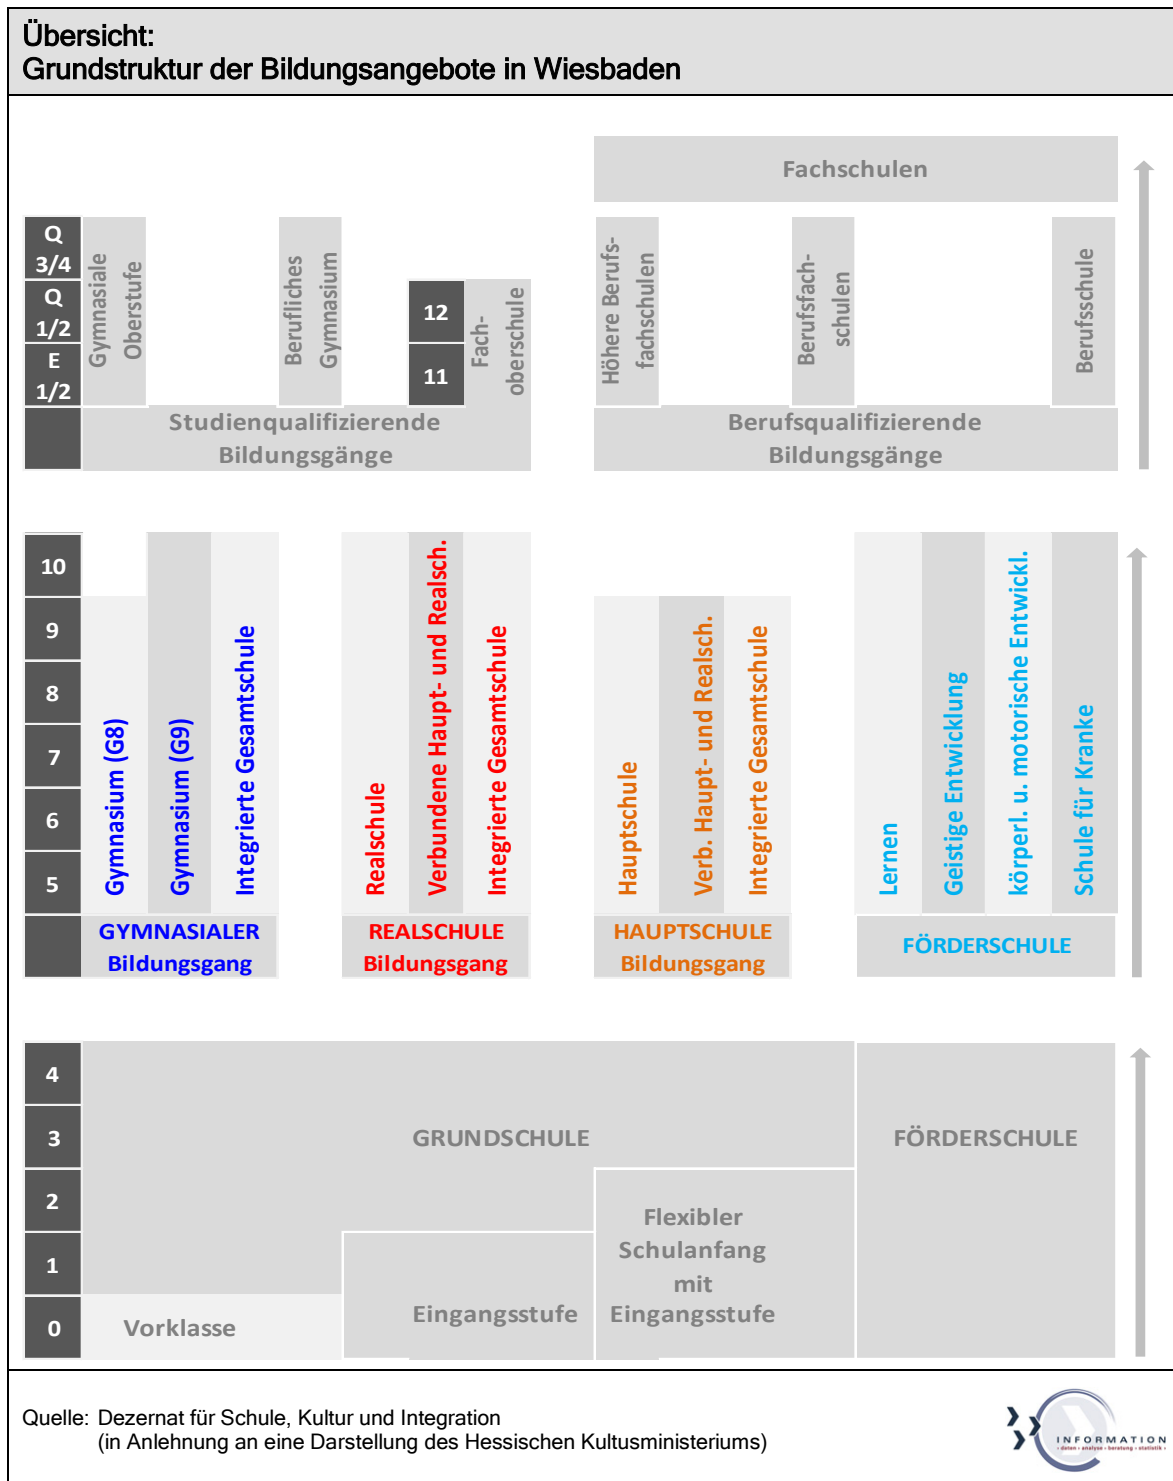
Übersicht:
Grundstruktur der Bildungsangebote in Wiesbaden

Fachschulen

Q 3/4
Q 1/2
E 1/2

Gymnasiale Oberstufe

Berufliches Gymnasium

12
11

Fach-oberschule

Höhere Berufs-fachschulen

Berufsfach-schulen

Berufsschule

Studienqualifizierende Bildungsgänge

Berufsqualifizierende Bildungsgänge

10
9
8
7
6
5

Gymnasium (G8)
Gymnasium (G9)
Integrierte Gesamtschule

GYMNASIALER Bildungsgang

Realschule
Verbundene Haupt- und Realsch.
Integrierte Gesamtschule

REALSCHULE Bildungsgang

Hauptschule
Verb. Haupt- und Realsch.
Integrierte Gesamtschule

HAUPTSCHULE Bildungsgang

Lernen
Geistige Entwicklung
körperl. u. motorische Entwickl.
Schule für Kranke

FÖRDERSCHULE

4
3
2
1
0

GRUNDSCHULE

FÖRDERSCHULE

Vorklasse

Eingangsstufe

Flexibler Schulanfang mit Eingangsstufe

Quelle: Dezernat für Schule, Kultur und Integration
(in Anlehnung an eine Darstellung des Hessischen Kultusministeriums)

INFORMATION
daten · analyse · beratung · statistik